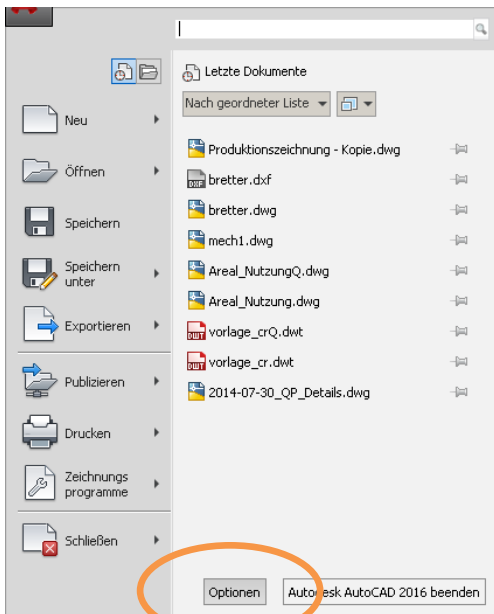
Letzte Dokumente

Nach geordneter Liste

Neu

Öffnen

Speichern

Speichern unter

Exportieren

Publizieren

Drucken

Zeichnungs programme

Schließen

Produktionszeichnung - Kopie.dwg

bretter.dxf

bretter.dwg

mech1.dwg

Areal_NutzungQ.dwg

Areal_Nutzung.dwg

vorlage_crQ.dwt

vorlage_cr.dwt

2014-07-30_QP_Details.dwg

Optionen

Autodesk AutoCAD 2016 beenden